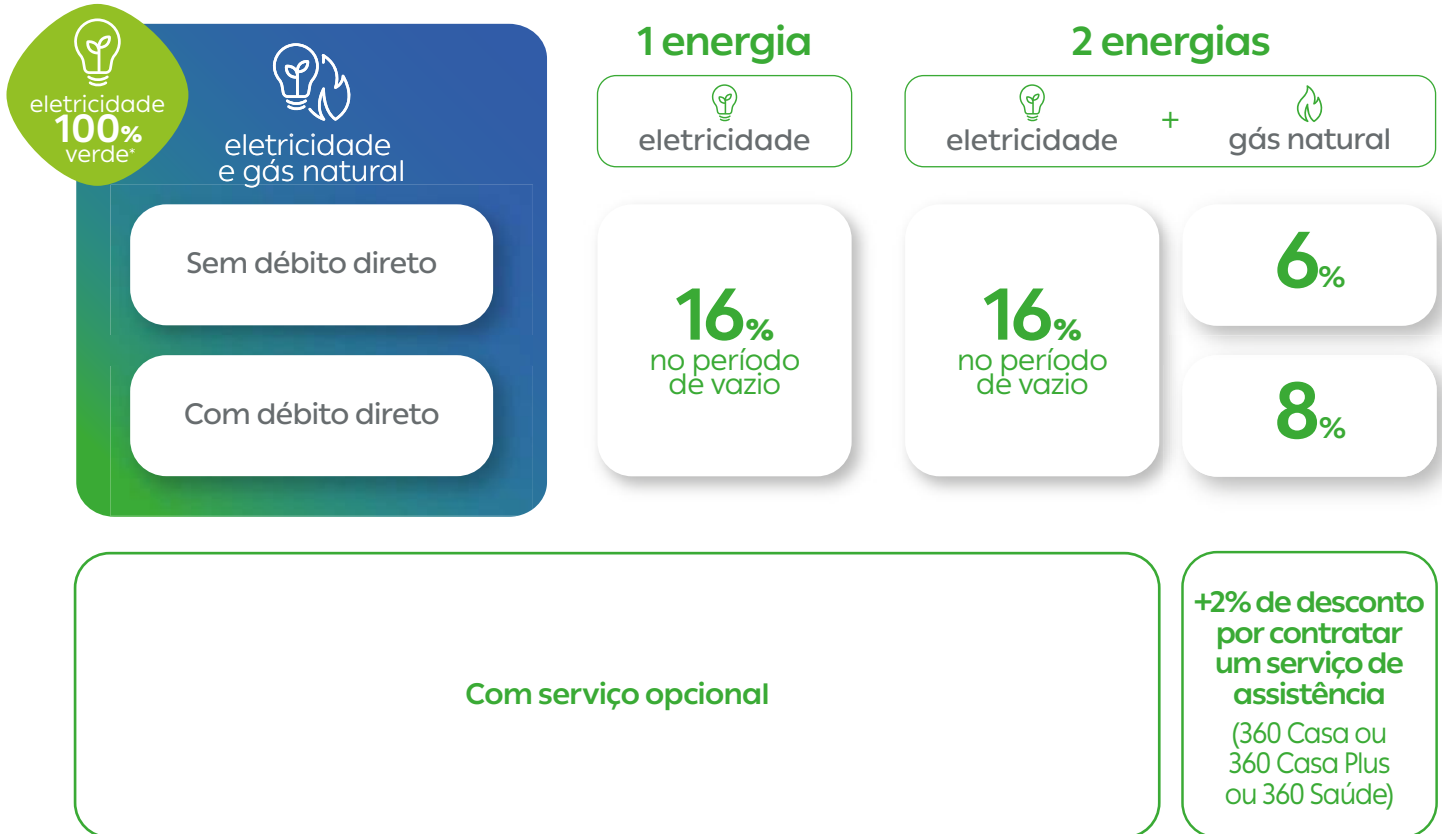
eletricidade 100% verde*

eletricidade e gás natural

Sem débito direto

Com débito direto

1 energia

eletricidade

2 energias

eletricidade + gás natural

16% no período de vazio

16% no período de vazio

6%

8%

Com serviço opcional

+2% de desconto por contratar um serviço de assistência

(360 Casa ou 360 Casa Plus ou 360 Saúde)